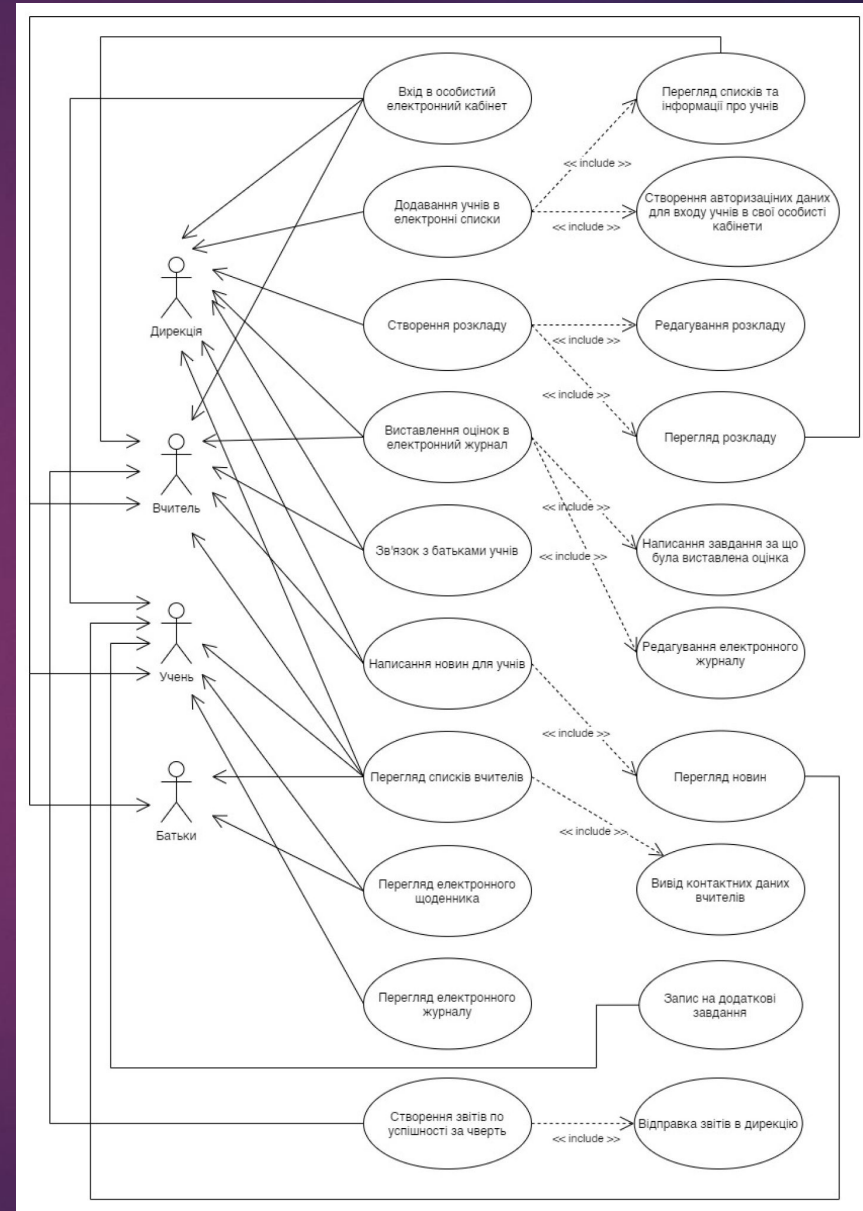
Вхід в особистий електронний кабінет

Перегляд списків та інформації про учнів

<< include >>

Додавання учнів в електронні списки

<< include >>

Створення авторизаціних даних для входу учнів в свої особисті кабінети

Дирекція

Створення розкладу

<< include >>

Редагування розкладу

<< include >>

Перегляд розкладу

Вчитель

Виставлення оцінок в електронний журнал

<< include >>

Написання завдання за що була виставлена оцінка

Зв'язок з батьками учнів

<< include >>

Редагування електронного журналу

Учень

Написання новин для учнів

<< include >>

Перегляд новин

Батьки

Перегляд списків вчителів

<< include >>

Вивід контактних даних вчителів

Перегляд електронного щоденника

Перегляд електронного журналу

Запис на додаткові завдання

Створення звітів по успішності за чверть

<< include >>

Відправка звітів в дирекцію